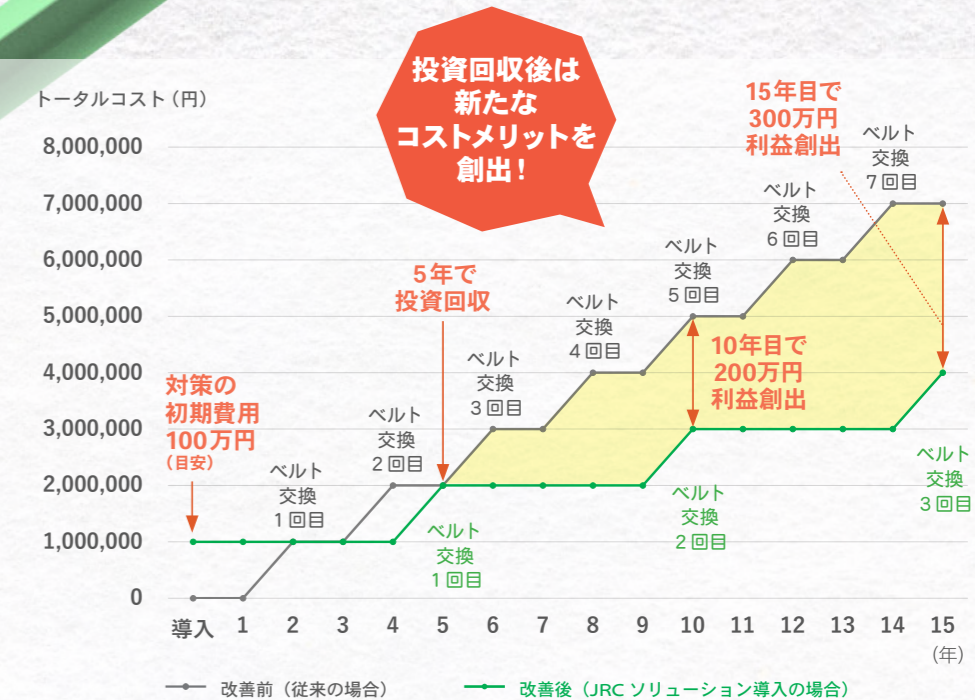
トータルコスト（円）

投資回収後は
新たな
コストメリットを
創出！

15年目で
300万円
利益創出

8,000,000
7,000,000
6,000,000
5,000,000
4,000,000
3,000,000
2,000,000
1,000,000
0

ベルト
交換
7回目

ベルト
交換
6回目

ベルト
交換
5回目

ベルト
交換
4回目

ベルト
交換
3回目

ベルト
交換
2回目

ベルト
交換
1回目

5年で
投資回収

10年目で
200万円
利益創出

対策の
初期費用
100万円
（目安）

ベルト
交換
1回目

ベルト
交換
2回目

ベルト
交換
3回目

導入 1 2 3 4 5 6 7 8 9 10 11 12 13 14 15
（年）

改善前（従来の場合）
改善後（JRC ソリューション導入の場合）